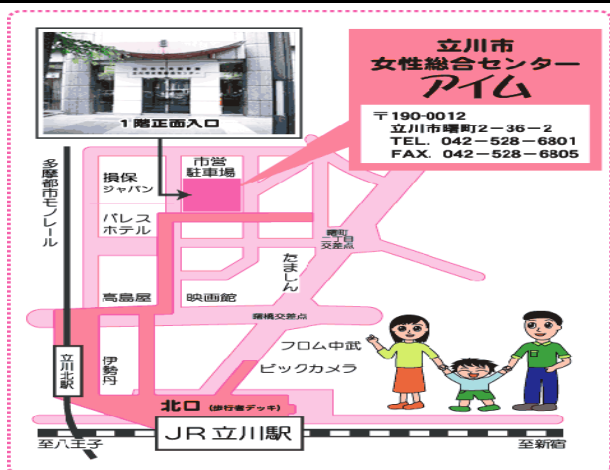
1階正面入口

立川市
女性総合センター
アイム

〒190-0012
立川市曙町2－36－2
TEL. 042－528－6801
FAX. 042－528－6805

多摩都市モノレール

損保ジャパン

市営駐車場

パレスホテル

曙町二丁目交差点

たましん

高島屋

映画館

錦橋交差点

立川北駅

伊勢丹

フロム中武

ビックカメラ

北口 (歩行者デッキ)

至八王子

JR立川駅

至新宿